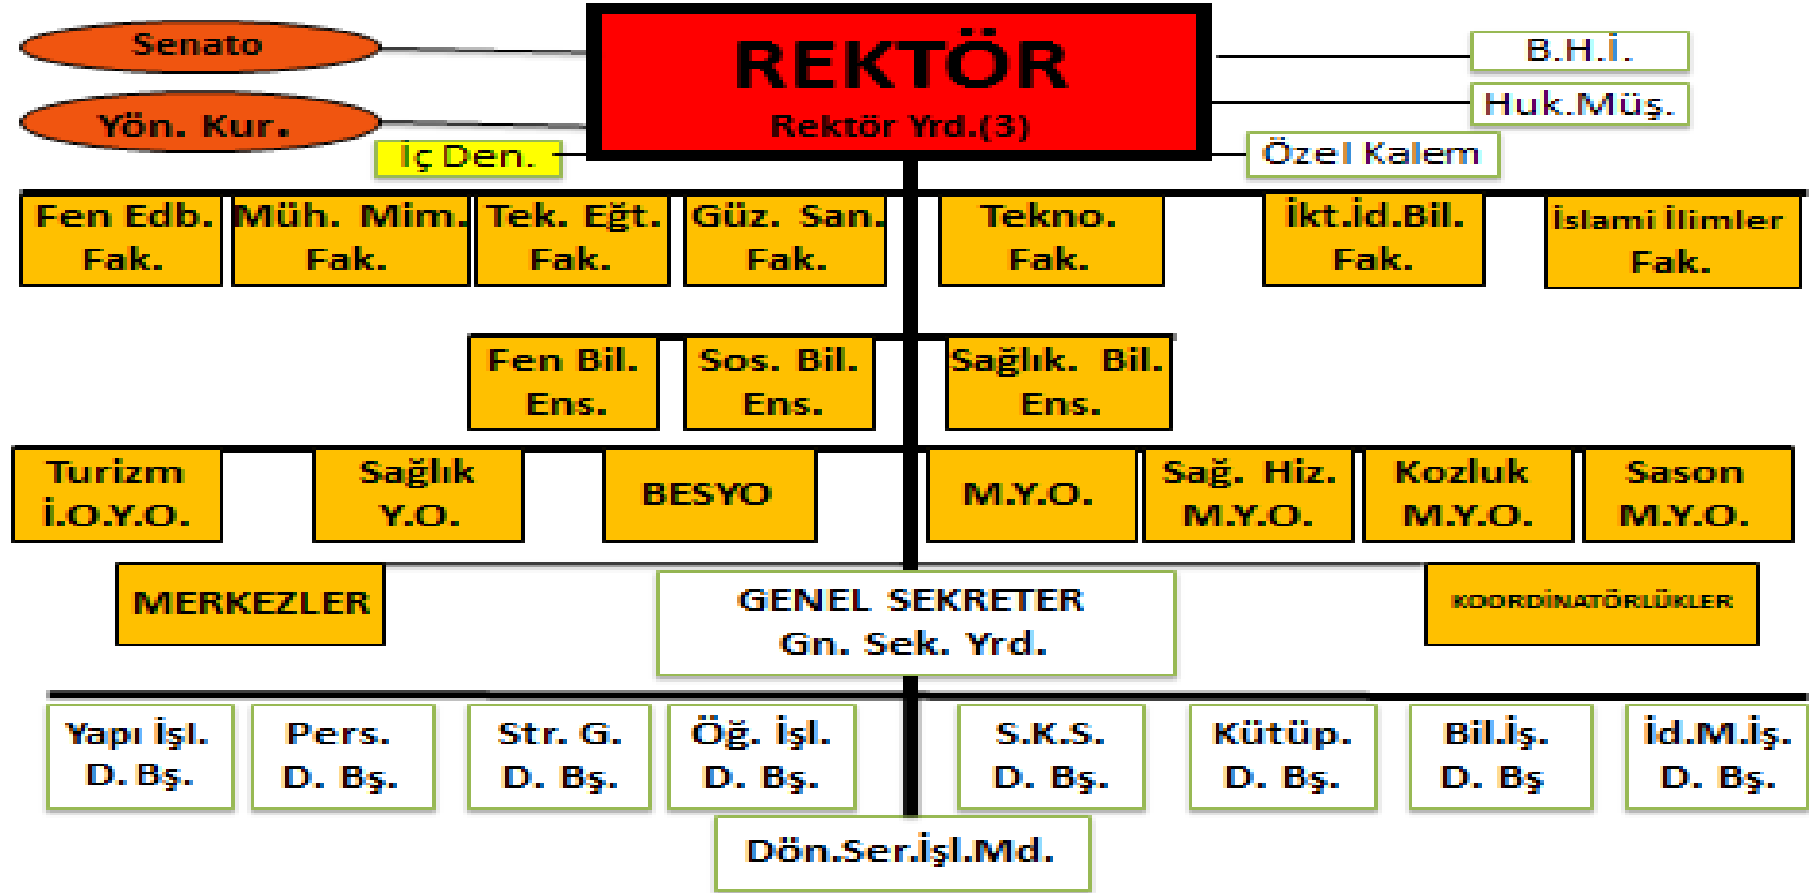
Senato

Yön. Kur.

REKTÖR
Rektör Yrd.(3)

İç Den.

B.H.İ.

Huk.Müş.

Özel Kalem

Fen Edb. Fak.

Müh. Mim. Fak.

Tek. Eğt. Fak.

Güz. San. Fak.

Tekno. Fak.

İkt.İd.Bil. Fak.

İslami İlimler Fak.

Fen Bil. Ens.

Sos. Bil. Ens.

Sağlık. Bil. Ens.

Turizm İ.O.Y.O.

Sağlık Y.O.

BESYO

M.Y.O.

Sağ. Hiz. M.Y.O.

Kozluk M.Y.O.

Sason M.Y.O.

MERKEZLER

GENEL SEKRETER
Gn. Sek. Yrd.

KOORDİNATÖRLÜKLER

Yapı İşl. D. Bş.

Pers. D. Bş.

Str. G. D. Bş.

Öğ. İşl. D. Bş.

S.K.S. D. Bş.

Kütüp. D. Bş.

Bil.İş. D. Bş

İd.M.İş. D. Bş.

Dön.Ser.İşl.Md.